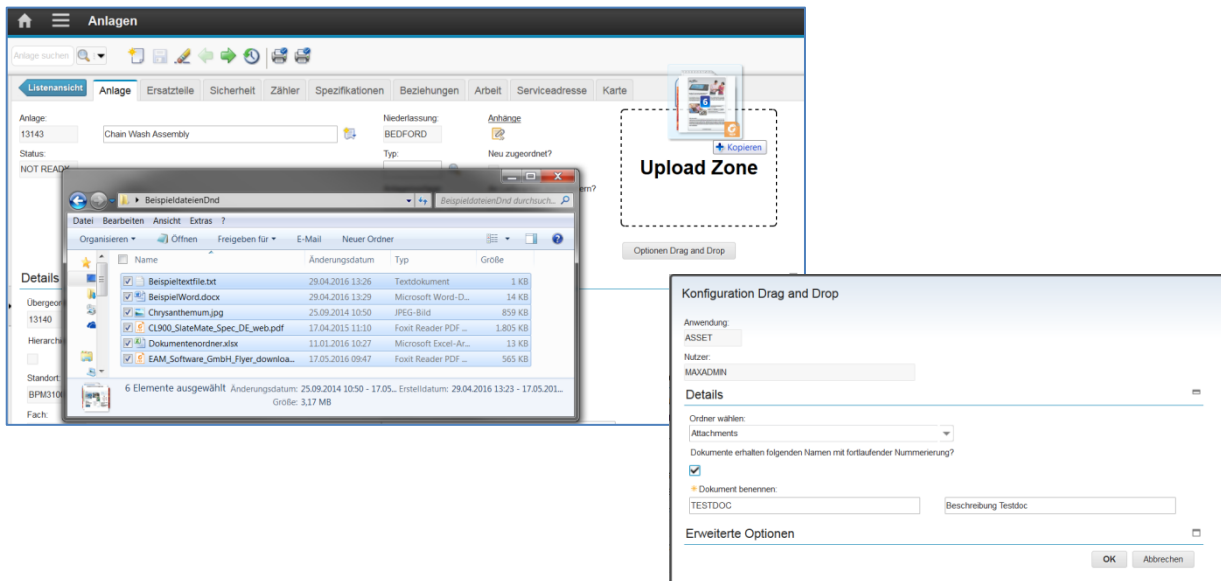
Anlagen

Anlage suchen

Listenansicht | Anlage | Ersatzteile | Sicherheit | Zähler | Spezifikationen | Beziehungen | Arbeit | Serviceadresse | Karte

Anlage:
13143
Chain Wash Assembly
Niederlassung:
BEDFORD
Anhänge
Status:
NOT READY
Typ:
Neu zugeordnet?

Kopieren
Upload Zone

Optionen Drag and Drop

Details
Übergeor
13140
Hierarchi
Standort:
BPM310
Fach:

BeispieldateienDnd
BeispieldateienDnd durchsuch...
Datei Bearbeiten Ansicht Extras ?
Organisieren ▾ Öffnen Freigeben für ▾ E-Mail Neuer Ordner

| Name | Änderungsdatum | Typ | Größe |
|---|---|---|---|
| Beispieltextfile.txt | 29.04.2016 13:26 | Textdokument | 1 KB |
| BeispielWord.docx | 29.04.2016 13:29 | Microsoft Word-D... | 14 KB |
| Chrysanthemum.jpg | 25.09.2014 10:50 | JPEG-Bild | 859 KB |
| CL900_SlateMate_Spec_DE_web.pdf | 17.04.2015 11:10 | Foxit Reader PDF ... | 1.805 KB |
| Dokumentenordner.xlsx | 11.01.2016 10:27 | Microsoft Excel-Ar... | 13 KB |
| EAM_Software_GmbH_Flyer_downloa... | 17.05.2016 09:47 | Foxit Reader PDF ... | 565 KB |

6 Elemente ausgewählt Änderungsdatum: 25.09.2014 10:50 - 17.05... Erstelldatum: 29.04.2016 13:23 - 17.05.201...
Größe: 3,17 MB

Konfiguration Drag and Drop

Anwendung:
ASSET
Nutzer:
MAXADMIN

Details
Ordner wählen:
Attachments
Dokumente erhalten folgenden Namen mit fortlaufender Nummerierung?
Dokument benennen:
TESTDOC
Beschreibung Testdoc

Erweiterte Optionen

OK Abbrechen